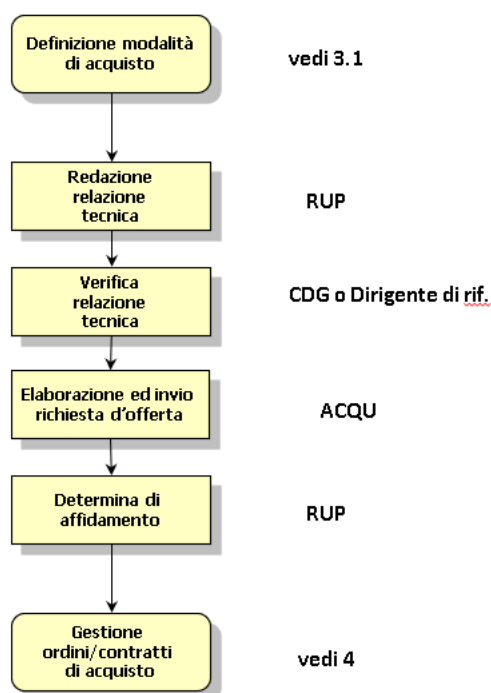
Definizione modalità di acquisto

vedi 3.1

Redazione relazione tecnica

RUP

Verifica relazione tecnica

CDG o Dirigente di rif.

Elaborazione ed invio richiesta d'offerta

ACQU

Determina di affidamento

RUP

Gestione ordini/contratti di acquisto

vedi 4